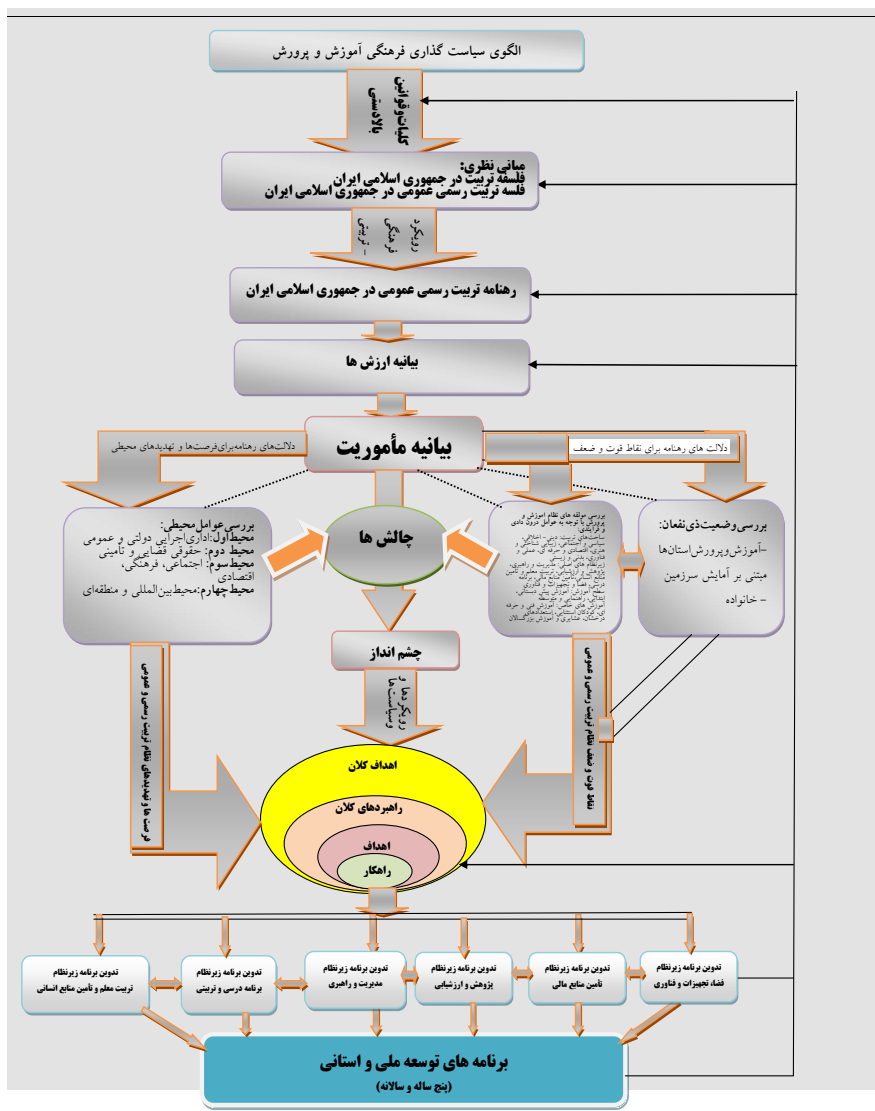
الگوی سیاست گذاری فرهنگی آموزش و پرورش

کلیات قوانین بالادستی

مبانی نظری:
فلسفه تربیت در جمهوری اسلامی ایران
فلسه تربیت رسمی عمومی در جمهوری اسلامی ایران

رویکرد فرهنگی - تربیتی

رهنامه تربیت رسمی عمومی در جمهوری اسلامی ایران

بیانیه ارزش ها

بیانیه مأموریت

دلالت‌های رهنامه‌برای‌فرصت‌ها و تهدیدهای محیطی

دلالت های رهنامه برای نقاط قوت و ضعف

بررسی عوامل محیطی:
محیط‌اول: اداری‌اجرایی دولتی و عمومی
محیط دوم: حقوقی قضایی و تامینی
محیط‌سوم: اجتماعی، فرهنگی، اقتصادی
محیط‌چهارم: محیط‌بین‌المللی و منطقه‌ای

چالش ها

بررسی مولفه های نظام آموزش و پرورش با توجه به عوامل درون دادی و فرآیندی
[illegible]

بررسی‌وضعیت‌ذی‌نفعان:
-آموزش‌وپرورش‌استان‌ها مبتنی بر آمایش سرزمین
- خانواده

چشم انداز

رویکردها و سیاست‌ها

فرصت ها و تهدیدهای نظام تربیت رسمی و عمومی

نقاط قوت و ضعف نظام تربیت رسمی و عمومی

اهداف کلان
راهبردهای کلان
اهداف
راهکار

تدوین برنامه زیرنظام تربیت معلم و تأمین منابع انسانی

تدوین برنامه زیرنظام برنامه درسی و تربیتی

تدوین برنامه زیرنظام مدیریت و راهبری

تدوین برنامه زیرنظام پژوهش و ارزشیابی

تدوین برنامه زیرنظام تأمین منابع مالی

تدوین برنامه زیرنظام فضا، تجهیزات و فناوری

برنامه های توسعه ملی و استانی
(پنج ساله و سالانه)